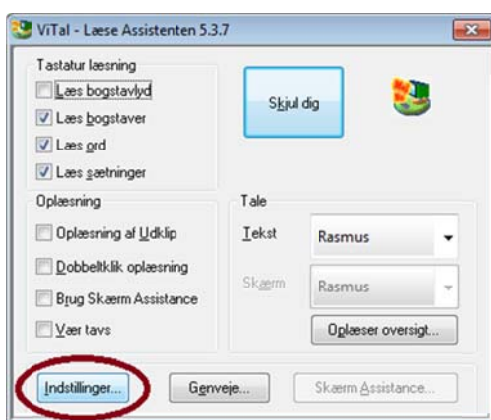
ViTal - Læse Assistenten 5.3.7

Tastatur læsning

Læs bogstavlyd

Læs bogstaver

Læs ord

Læs sætninger

Skjul dig

Oplæsning

Oplæsning af Udklip

Dobbeltklik oplæsning

Brug Skærm Assistance

Vær tavs

Tale

Tekst

Rasmus

Skærm

Rasmus

Oplæser oversigt...

Indstillinger...

Genveje...

Skærm Assistance...